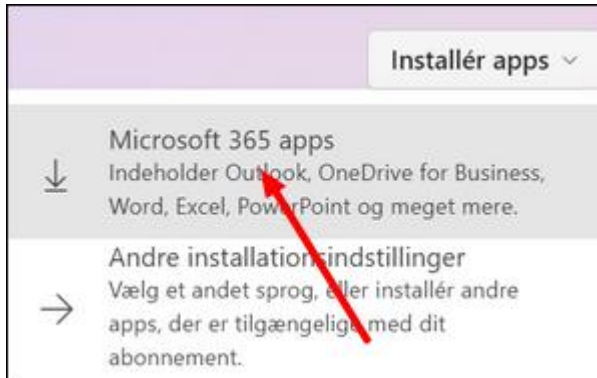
Installér apps

Microsoft 365 apps
Indeholder Outlook, OneDrive for Business, Word, Excel, PowerPoint og meget mere.

Andre installationsindstillinger
Vælg et andet sprog, eller installér andre apps, der er tilgængelige med dit abonnement.